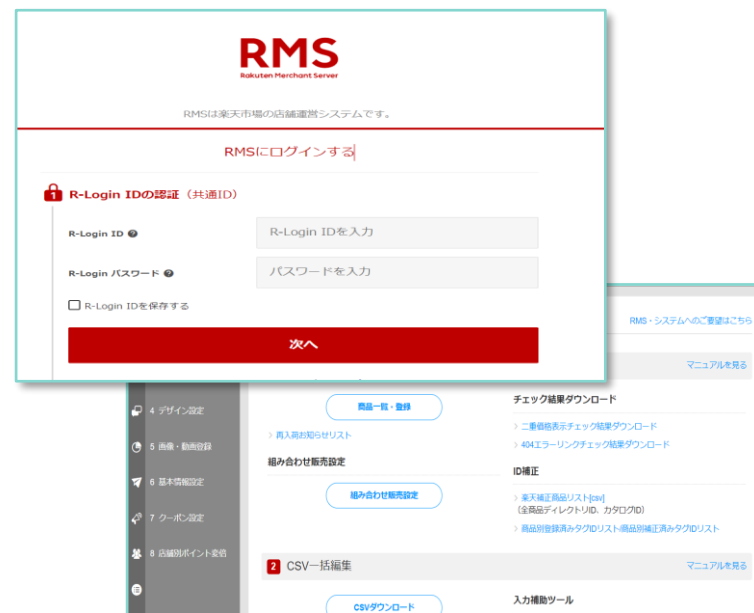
RMS
Rakuten Merchant Server

RMSは楽天市場の店舗運営システムです。

RMSにログインする

1 R-Login IDの認証（共通ID）

R-Login ID
R-Login IDを入力

R-Login パスワード
パスワードを入力

R-Login IDを保存する

次へ

RMS・システムへのご要望はこちら

マニュアルを見る

4 デザイン設定
5 画像・動画登録
6 基本情報設定
7 クーポン設定
8 店舗別ポイント変倍

商品一覧・登録

> 再入荷お知らせリスト

組み合わせ販売設定

組み合わせ販売設定

チェック結果ダウンロード

> 二重価格表示チェック結果ダウンロード
> 404エラーリンクチェック結果ダウンロード

ID補正

> 楽天補正商品リスト[csv]
(全商品ディレクトリID、カタログID)
> 商品別登録済みタグIDリスト/商品別補正済みタグIDリスト

2 CSV一括編集

マニュアルを見る

CSVダウンロード

入力補助ツール